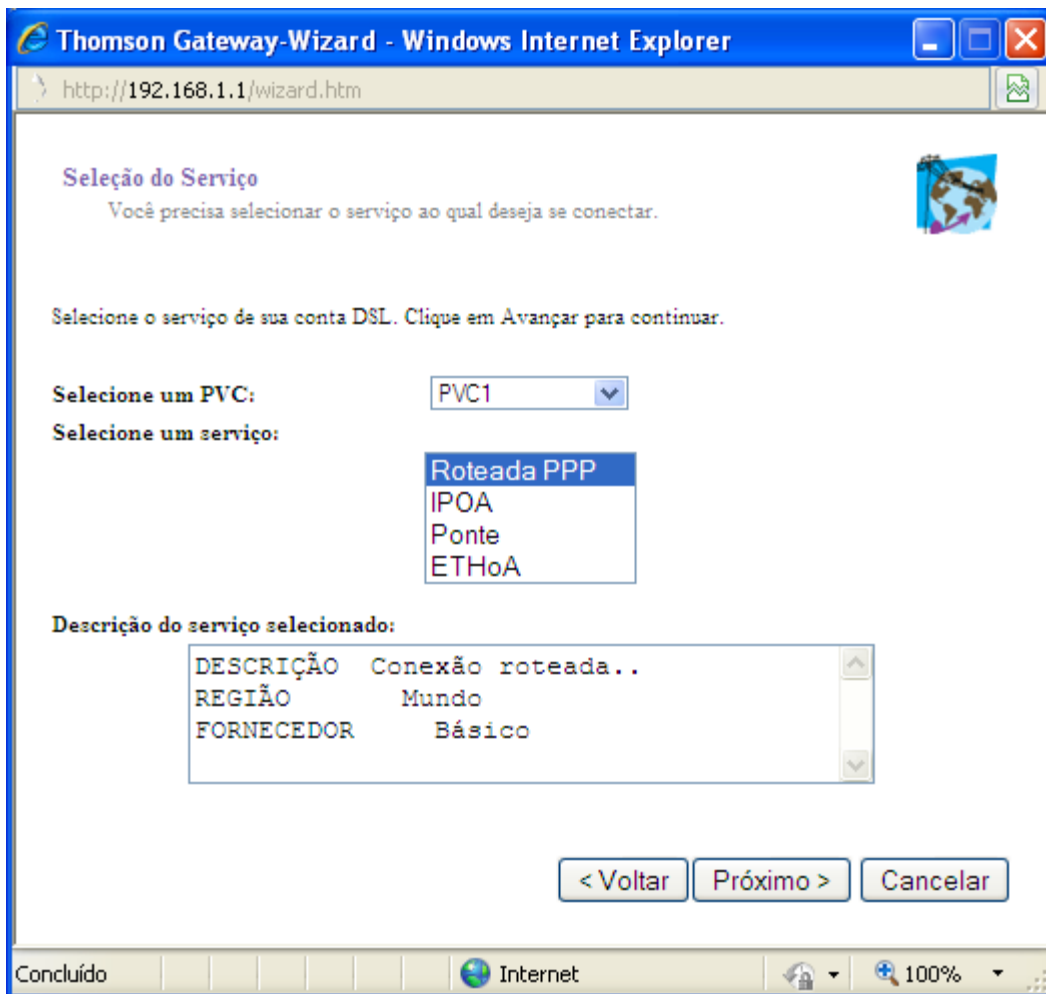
Thomson Gateway-Wizard - Windows Internet Explorer

http://192.168.1.1/wizard.htm

Seleção do Serviço
Você precisa selecionar o serviço ao qual deseja se conectar.

Selecione o serviço de sua conta DSL. Clique em Avançar para continuar.

Selecione um PVC: PVC1

Selecione um serviço:

Roteada PPP
IPOA
Ponte
ETHoA

Descrição do serviço selecionado:

DESCRIÇÃO Conexão roteada..
REGIÃO Mundo
FORNECEDOR Básico

< Voltar Próximo > Cancelar

Concluído Internet 100%